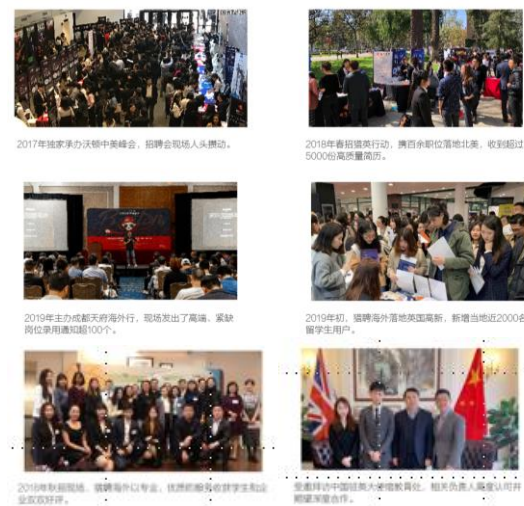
2017年独家承办沃顿中美峰会，招聘会现场人头攒动。

2018年春招猎英行动，携百余职位落地北美，收到超过5000份高质量简历。

2019年主办成都天府海外行，现场发出了高端、紧缺岗位录用通知超100个。

2019年初，猎聘海外落地英国高新，新增当地近2000名留学生用户。

2018年秋招现场，猎聘海外以专业、优质的服务获学生和企业双双好评。

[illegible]